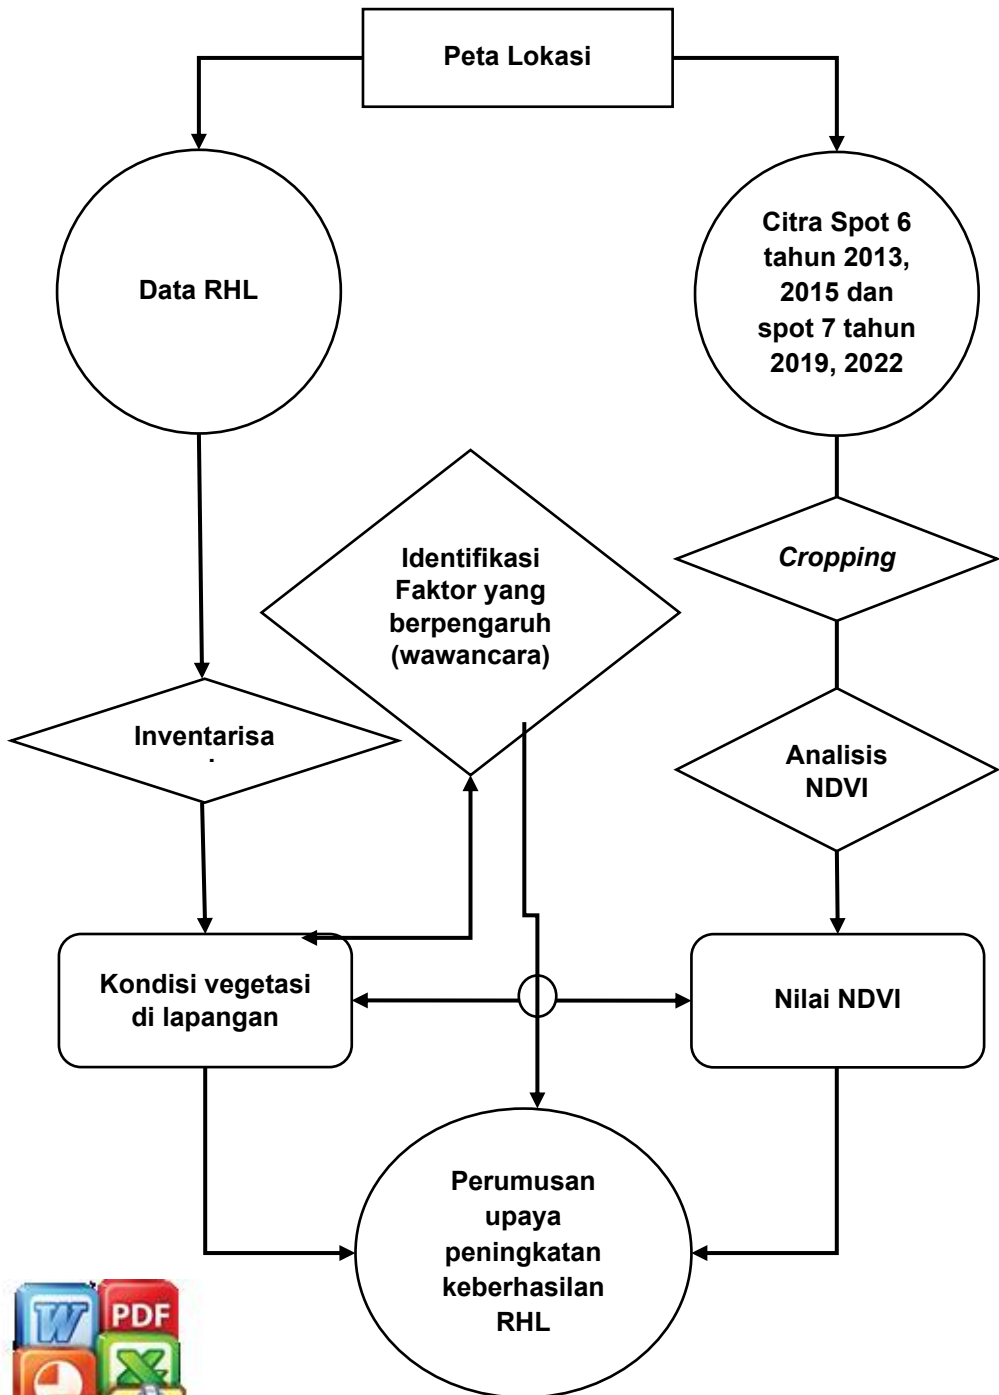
Peta Lokasi

Data RHL

Citra Spot 6 tahun 2013, 2015 dan spot 7 tahun 2019, 2022

Identifikasi Faktor yang berpengaruh (wawancara)

*Cropping*

Inventarisa

Analisis NDVI

Kondisi vegetasi di lapangan

Nilai NDVI

Perumusan upaya peningkatan keberhasilan RHL

W PDF